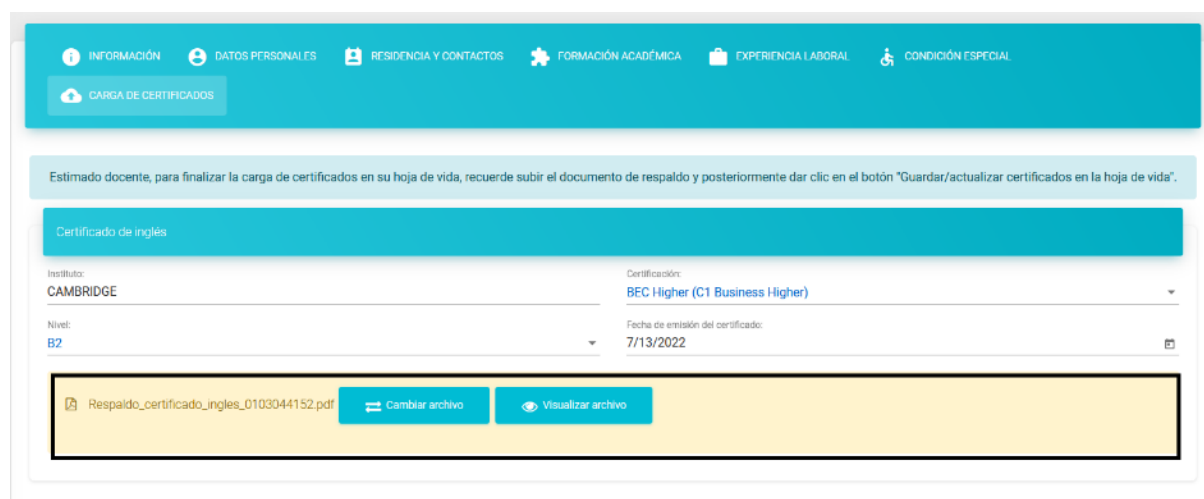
INFORMACIÓN DATOS PERSONALES RESIDENCIA Y CONTACTOS FORMACIÓN ACADÉMICA EXPERIENCIA LABORAL CONDICIÓN ESPECIAL

CARGA DE CERTIFICADOS

Estimado docente, para finalizar la carga de certificados en su hoja de vida, recuerde subir el documento de respaldo y posteriormente dar clic en el botón "Guardar/actualizar certificados en la hoja de vida".

Certificado de inglés

Instituto:
CAMBRIDGE

Certificación:
BEC Higher (C1 Business Higher)

Nivel:
B2

Fecha de emisión del certificado:
7/13/2022

Respaldo_certificado_ingles_0103044152.pdf

Cambiar archivo

Visualizar archivo